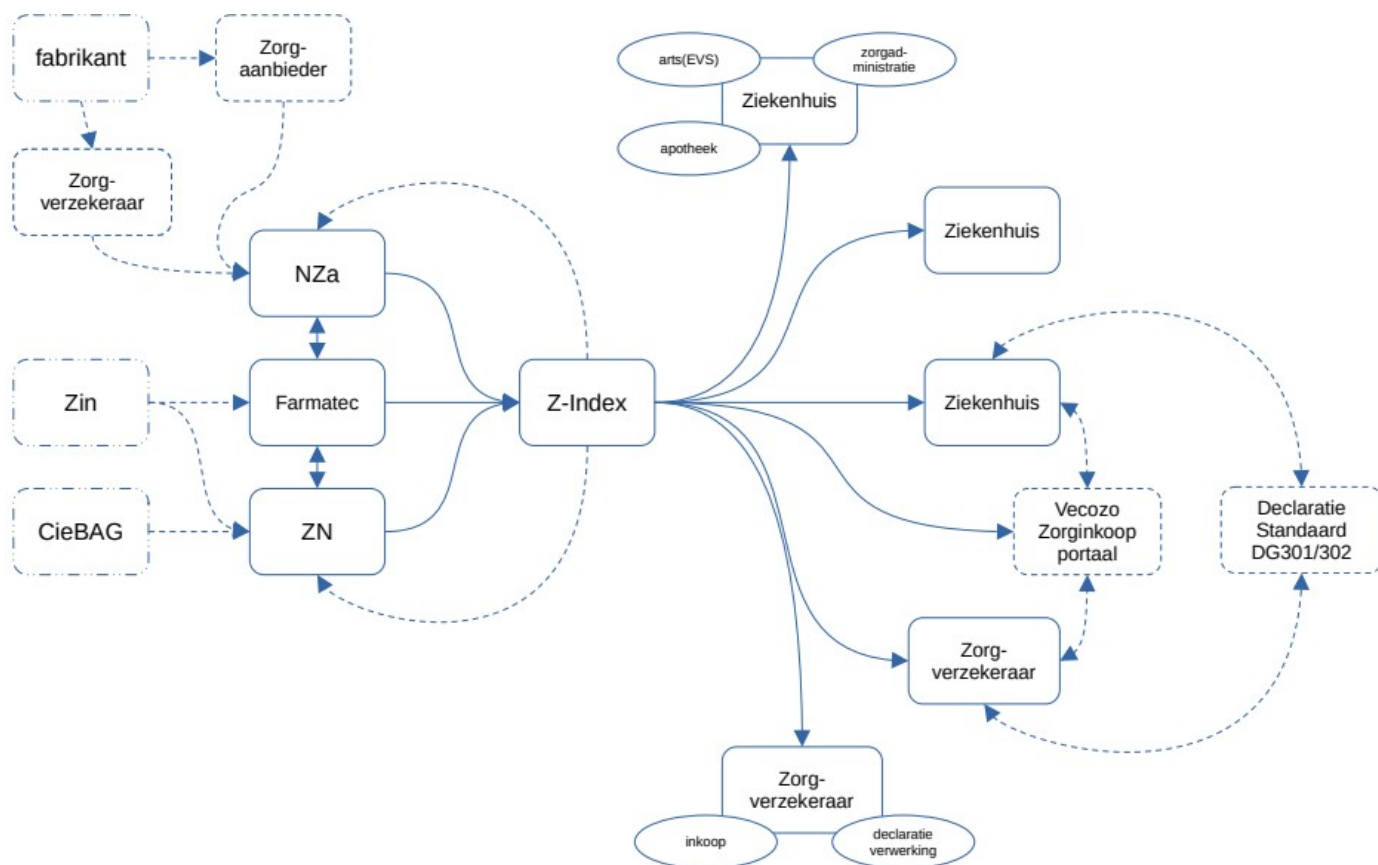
fabrikant

Zorgaanbieder

Zorgverzekeraar

NZa

Farmatec

ZN

Zin

CieBAG

Z-Index

arts(EVS)

zorgadministratie

Ziekenhuis

apotheek

Ziekenhuis

Ziekenhuis

Vecozo Zorginkoop portaal

Declaratie Standaard DG301/302

Zorgverzekeraar

Zorgverzekeraar

inkoop

declaratie verwerking